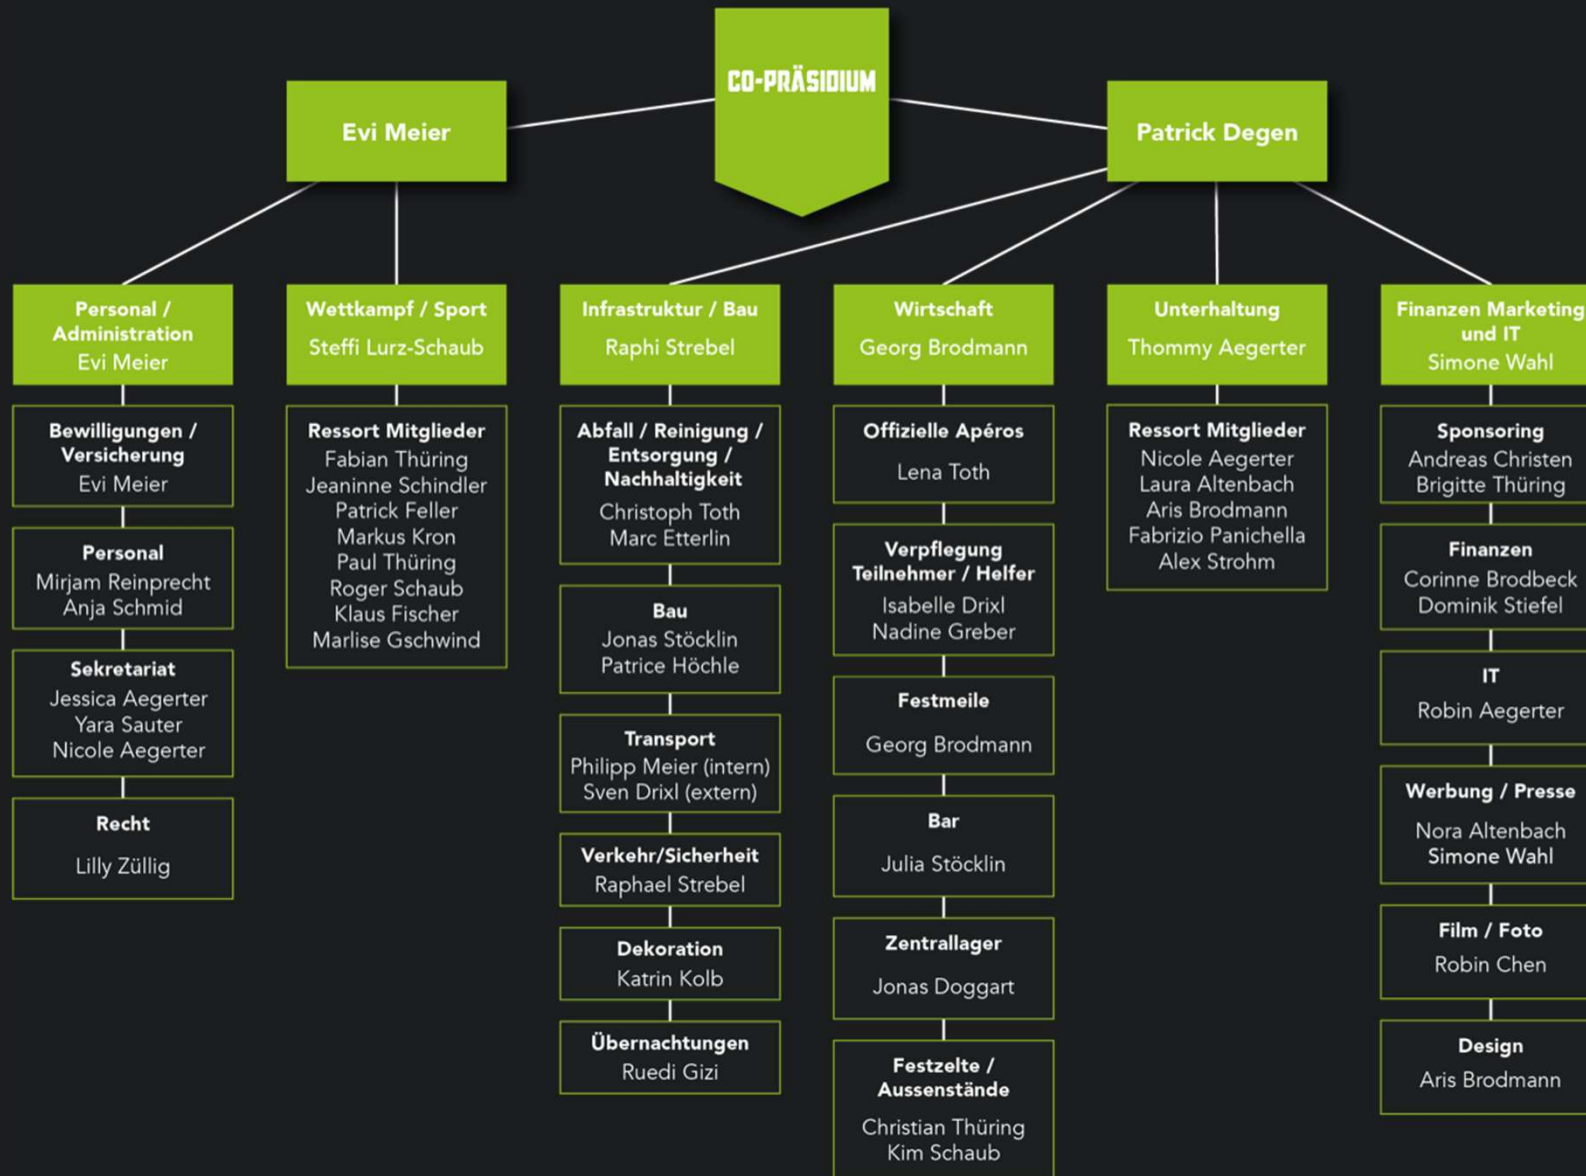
CO-PRÄSIDIUM

Evi Meier

Patrick Degen

Personal / Administration
Evi Meier

Bewilligungen / Versicherung
Evi Meier

Personal
Mirjam Reinprecht
Anja Schmid

Sekretariat
Jessica Aegerter
Yara Sauter
Nicole Aegerter

Recht
Lilly Züllig

Wettkampf / Sport
Steffi Lurz-Schaub

Ressort Mitglieder
Fabian Thüring
Jeaninne Schindler
Patrick Feller
Markus Kron
Paul Thüring
Roger Schaub
Klaus Fischer
Marlise Gschwind

Infrastruktur / Bau
Raphi Strebel

Abfall / Reinigung / Entsorgung / Nachhaltigkeit
Christoph Toth
Marc Etterlin

Bau
Jonas Stöcklin
Patrice Höchle

Transport
Philipp Meier (intern)
Sven Drixl (extern)

Verkehr/Sicherheit
Raphael Strebel

Dekoration
Katrin Kolb

Übernachtungen
Ruedi Gizi

Wirtschaft
Georg Brodmann

Offizielle Apéros
Lena Toth

Verpflegung Teilnehmer / Helfer
Isabelle Drixl
Nadine Greber

Festmeile
Georg Brodmann

Bar
Julia Stöcklin

Zentrallager
Jonas Doggart

Festzelte / Aussenstände
Christian Thüring
Kim Schaub

Unterhaltung
Thommy Aegerter

Ressort Mitglieder
Nicole Aegerter
Laura Altenbach
Aris Brodmann
Fabrizio Panichella
Alex Strohm

Finanzen Marketing und IT
Simone Wahl

Sponsoring
Andreas Christen
Brigitte Thüring

Finanzen
Corinne Brodbeck
Dominik Stiefel

IT
Robin Aegerter

Werbung / Presse
Nora Altenbach
Simone Wahl

Film / Foto
Robin Chen

Design
Aris Brodmann